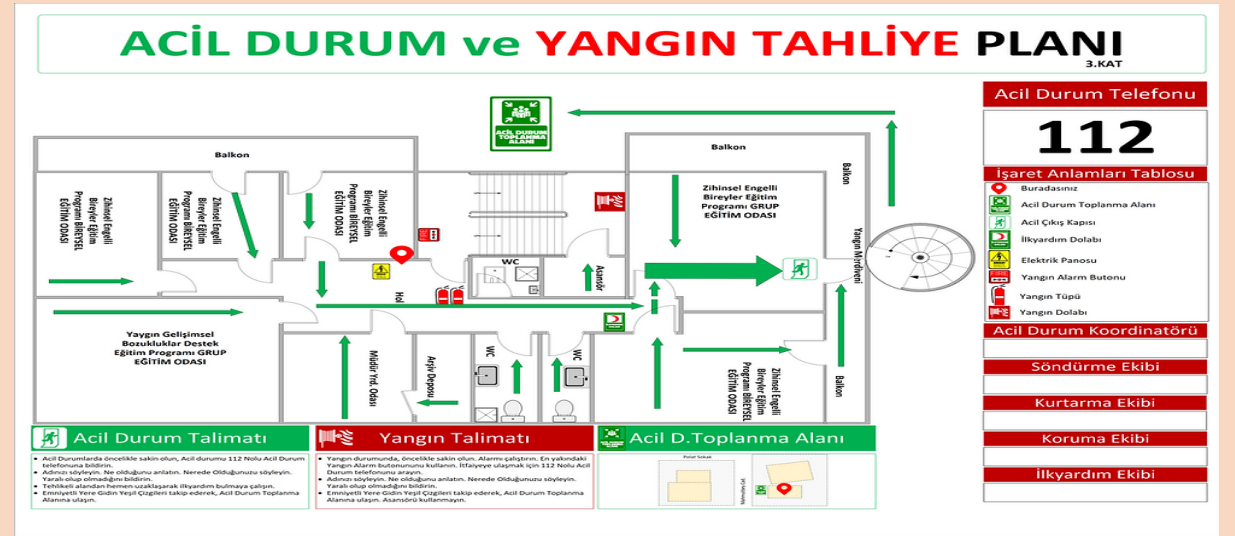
ACİL DURUM ve YANGIN TAHLİYE PLANI
3.KAT

ACİL DURUM TOPLANMA ALANI

Balkon

Balkon

Balkon

Balkon

Zihinsel Engelli Bireyler Eğitim Programı BİREYSEL EĞİTİM ODASI

Zihinsel Engelli Bireyler Eğitim Programı BİREYSEL EĞİTİM ODASI

Zihinsel Engelli Bireyler Eğitim Programı BİREYSEL EĞİTİM ODASI

Zihinsel Engelli Bireyler Eğitim Programı GRUP EĞİTİM ODASI

Yangın Merdiveni

WC

Asansör

Hol

Yaygın Gelişimsel Bozukluklar Destek Eğitim Programı GRUP EĞİTİM ODASI

Müdür Yrd. Odası

Arşiv Deposu

WC

WC

Zihinsel Engelli Bireyler Eğitim Programı BİREYSEL EĞİTİM ODASI

Acil Durum Telefonu
112

İşaret Anlamları Tablosu
Buradasınız
Acil Durum Toplanma Alanı
Acil Çıkış Kapısı
İlkyardım Dolabı
Elektrik Panosu
Yangın Alarm Butonu
Yangın Tüpü
Yangın Dolabı

Acil Durum Koordinatörü
Söndürme Ekibi
Kurtarma Ekibi
Koruma Ekibi
İlkyardım Ekibi

Acil Durum Talimatı
• Acil Durumlarda öncelikle sakin olun, Acil durumu 112 Nolu Acil Durum telefonuna bildirin.
• Adınızı söyleyin. Ne olduğunu anlatın. Nerede Olduğunuzu söyleyin. Yaralı olup olmadığını bildirin.
• Tehlikeli alandan hemen uzaklaşarak ilkyardım bulmaya çalışın.
• Emniyetli Yere Gidin Yeşil Çizgileri takip ederek, Acil Durum Toplanma Alanına ulaşın.

Yangın Talimatı
• Yangın durumunda, öncelikle sakin olun. Alarmı çalıştırın. En yakındaki Yangın Alarm butonununu kullanın. İtfaiyeye ulaşmak için 112 Nolu Acil Durum telefonunu arayın.
• Adınızı söyleyin. Ne olduğunu anlatın. Nerede Olduğunuzu söyleyin. Yaralı olup olmadığını bildirin.
• Emniyetli Yere Gidin Yeşil Çizgileri takip ederek, Acil Durum Toplanma Alanına ulaşın. Asansörü kullanmayın.

Acil D.Toplanma Alanı
Polat Sokak
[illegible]